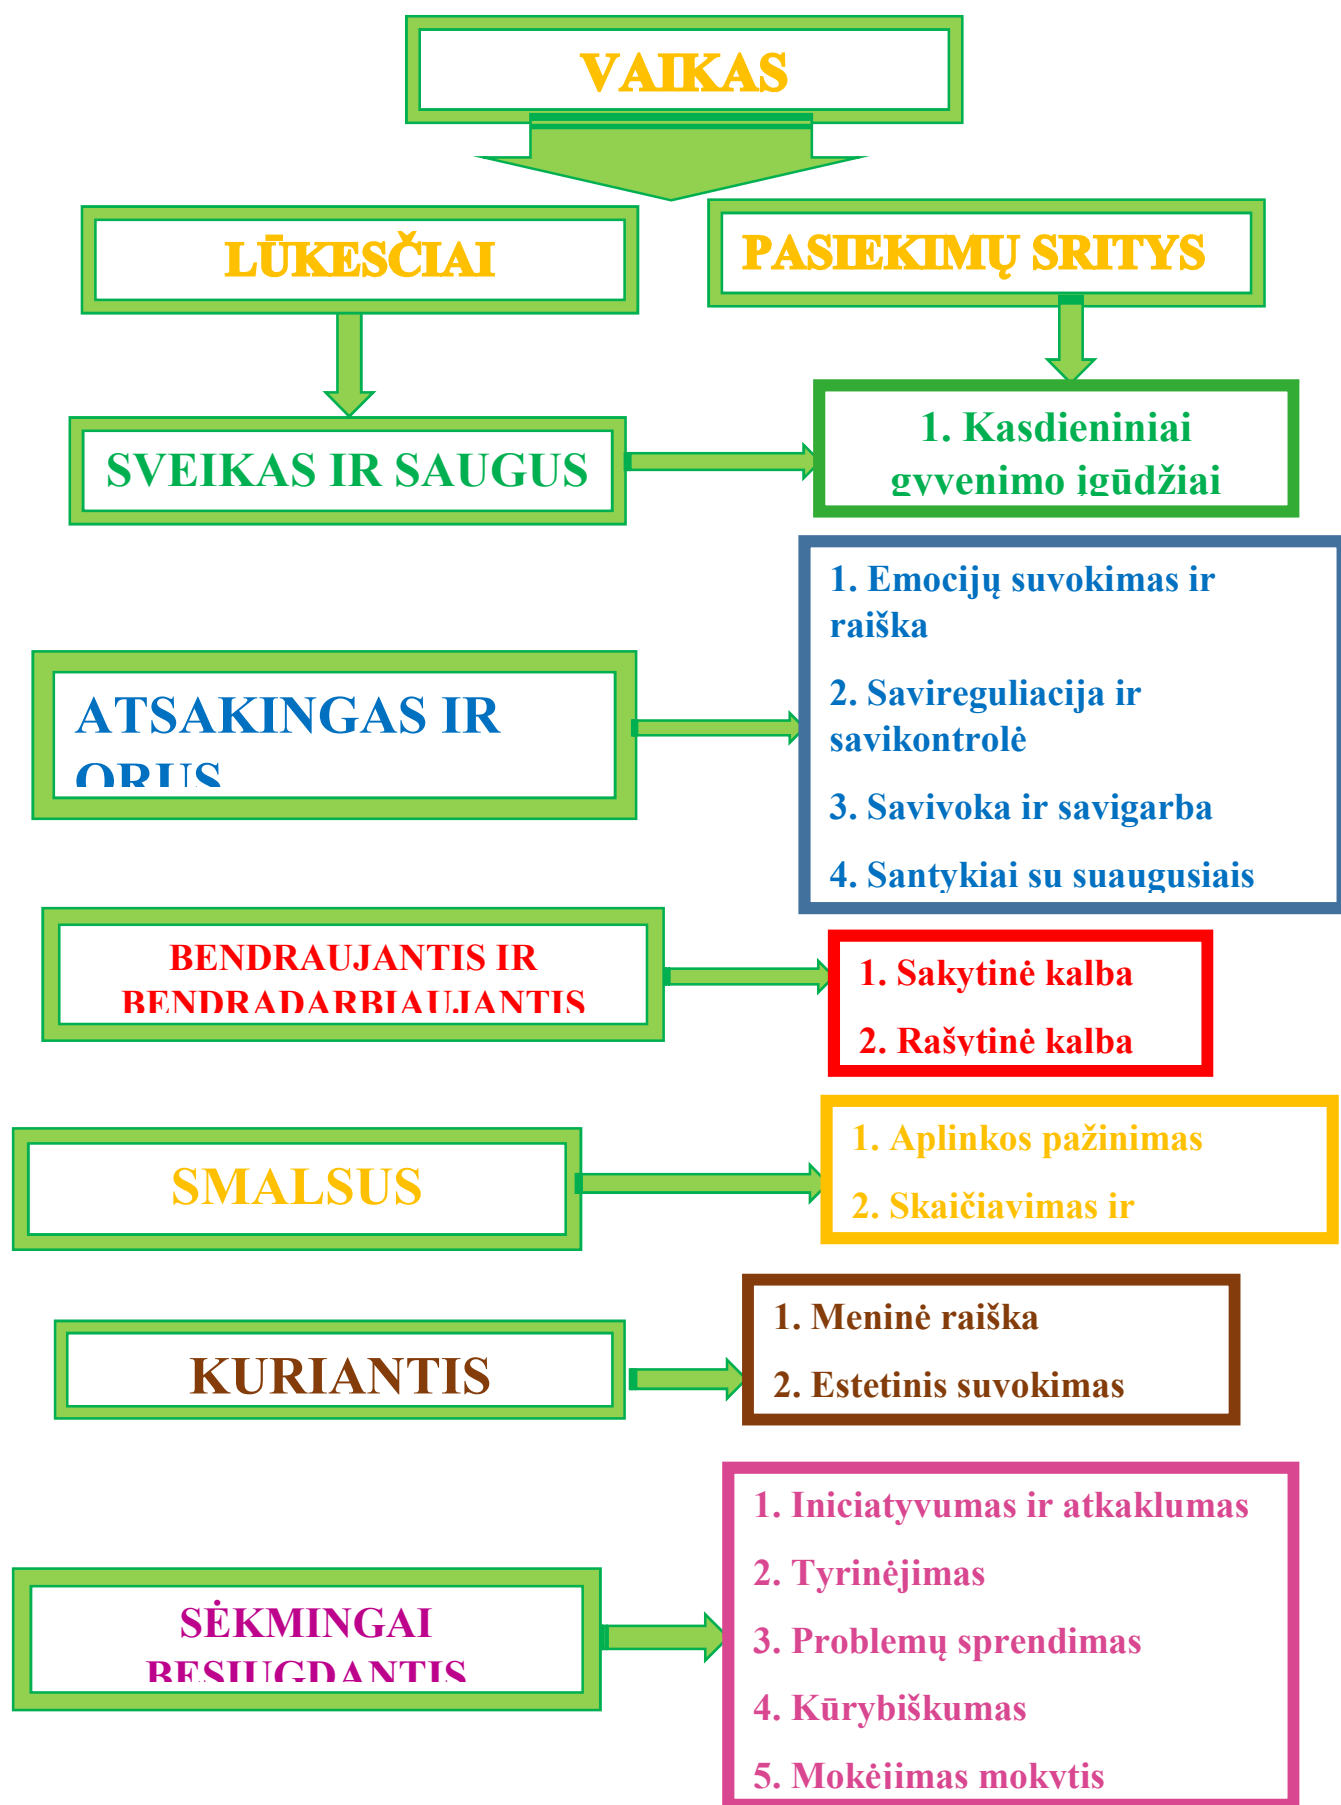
VAIKAS

LŪKESČIAI

PASIEKIMŲ SRITYS

SVEIKAS IR SAUGUS

1. Kasdieniniai gyvenimo įgūdžiai

ATSAKINGAS IR ORUS

1. Emocijų suvokimas ir raiška
2. Savireguliacija ir savikontrolė
3. Savivoka ir savigarba
4. Santykiai su suaugusiais

BENDRAUJANTIS IR BENDRADARBIAUJANTIS

1. Sakytinė kalba
2. Rašytinė kalba

SMALSUS

1. Aplinkos pažinimas
2. Skaičiavimas ir

KURIANTIS

1. Meninė raiška
2. Estetinis suvokimas

SĖKMINGAI BESIUGDANTIS

1. Iniciatyvumas ir atkaklumas
2. Tyrinėjimas
3. Problemų sprendimas
4. Kūrybiškumas
5. Mokėjimas mokytis